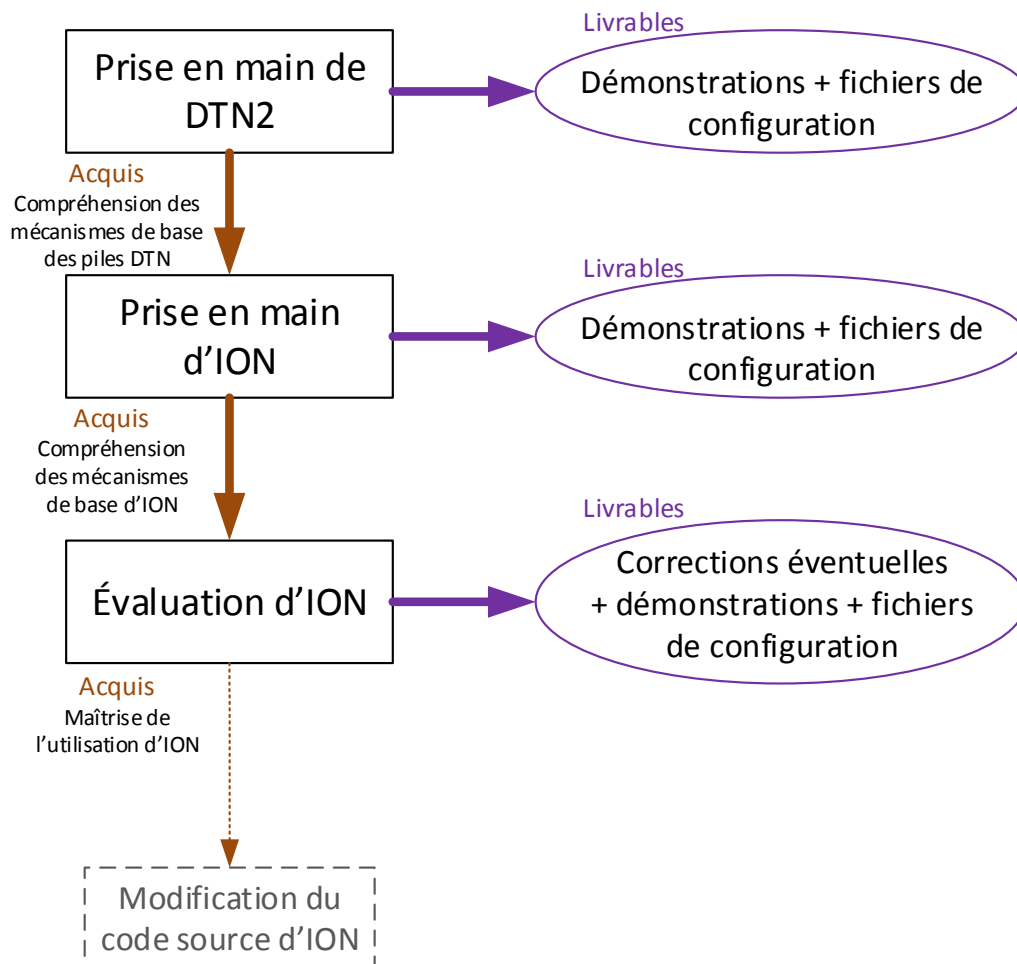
Prise en main de DTN2

Livrables

Démonstrations + fichiers de configuration

Acquis
Compréhension des mécanismes de base des piles DTN

Prise en main d'ION

Livrables

Démonstrations + fichiers de configuration

Acquis
Compréhension des mécanismes de base d'ION

Évaluation d'ION

Livrables

Corrections éventuelles + démonstrations + fichiers de configuration

Acquis
Maîtrise de l'utilisation d'ION

Modification du code source d'ION